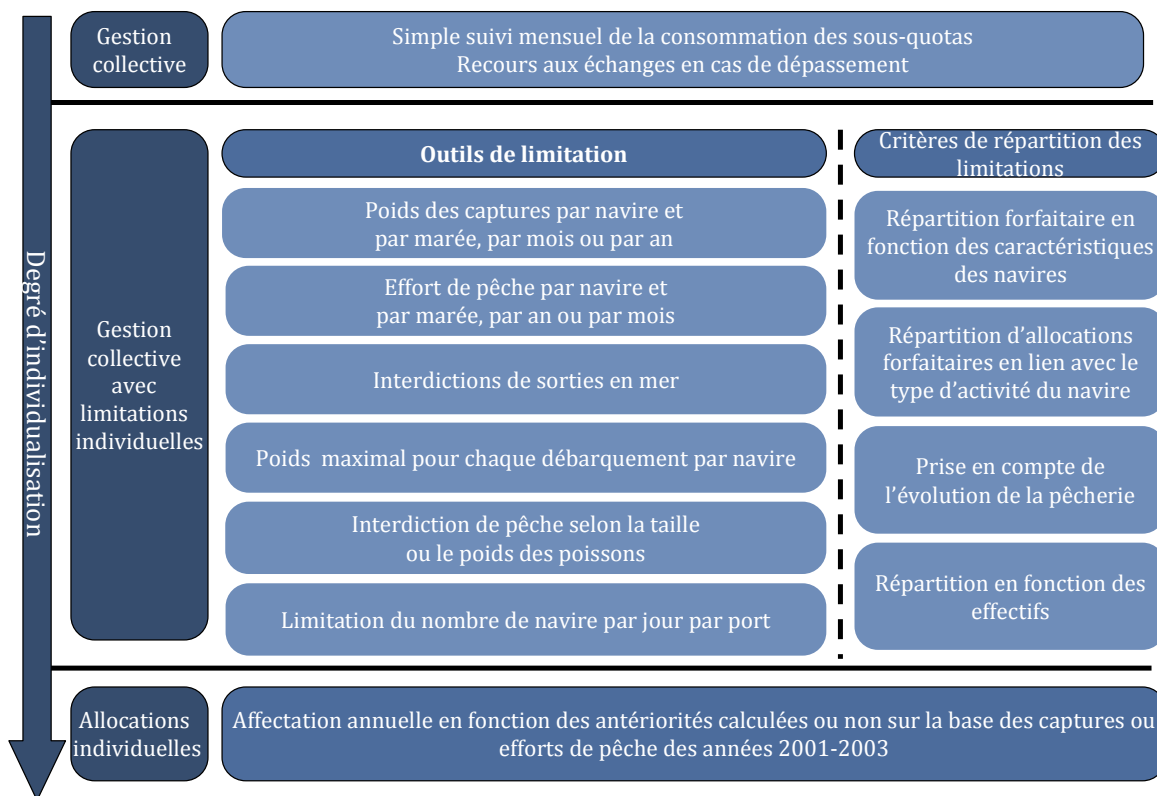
Degré d'individualisation

Gestion collective

Simple suivi mensuel de la consommation des sous-quotas
Recours aux échanges en cas de dépassement

Gestion collective avec limitations individuelles

**Outils de limitation**

Poids des captures par navire et par marée, par mois ou par an

Effort de pêche par navire et par marée, par an ou par mois

Interdictions de sorties en mer

Poids maximal pour chaque débarquement par navire

Interdiction de pêche selon la taille ou le poids des poissons

Limitation du nombre de navire par jour par port

Critères de répartition des limitations

Répartition forfaitaire en fonction des caractéristiques des navires

Répartition d'allocations forfaitaires en lien avec le type d'activité du navire

Prise en compte de l'évolution de la pêcherie

Répartition en fonction des effectifs

Allocations individuelles

Affectation annuelle en fonction des antériorités calculées ou non sur la base des captures ou efforts de pêche des années 2001-2003